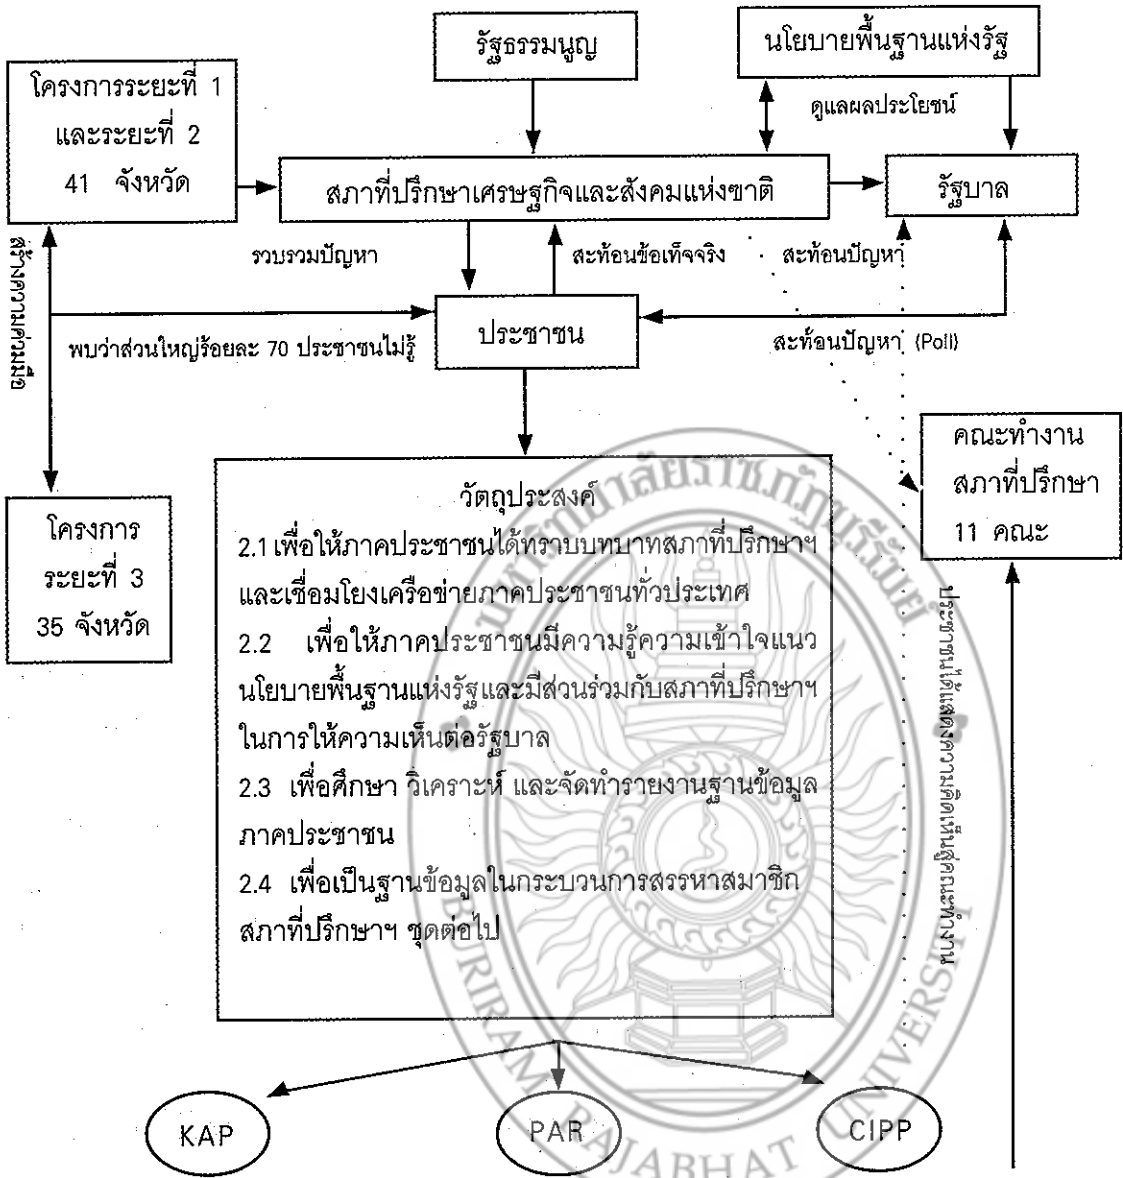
รัฐธรรมนูญ

นโยบายพื้นฐานแห่งรัฐ

ดูแลผลประโยชน์

โครงการระยะที่ 1 และระยะที่ 2 41 จังหวัด

สภาที่ปรึกษาเศรษฐกิจและสังคมแห่งชาติ

รัฐบาล

สร้างความต่อเนื่อง

รวบรวมปัญหา

สะท้อนข้อเท็จจริง

สะท้อนปัญหา

ประชาชน

พบว่าส่วนใหญ่ร้อยละ 70 ประชาชนไม่รู้

สะท้อนปัญหา (Poll)

คณะทำงานสภาที่ปรึกษา 11 คณะ

โครงการระยะที่ 3 35 จังหวัด

วัตถุประสงค์
2.1 เพื่อให้ภาคประชาชนได้ทราบบทบาทสภาที่ปรึกษาฯ และเชื่อมโยงเครือข่ายภาคประชาชนทั่วประเทศ
2.2 เพื่อให้ภาคประชาชนมีความรู้ความเข้าใจแนวนโยบายพื้นฐานแห่งรัฐและมีส่วนร่วมกับสภาที่ปรึกษาฯ ในการให้ความเห็นต่อรัฐบาล
2.3 เพื่อศึกษา วิเคราะห์ และจัดทำรายงานฐานข้อมูลภาคประชาชน
2.4 เพื่อเป็นฐานข้อมูลในกระบวนการสรรหาสมาชิกสภาที่ปรึกษาฯ ชุดต่อไป

ประมวลข้อมูลเสนอคณะทำงานฯ

KAP

PAR

CIPP

ABHAT